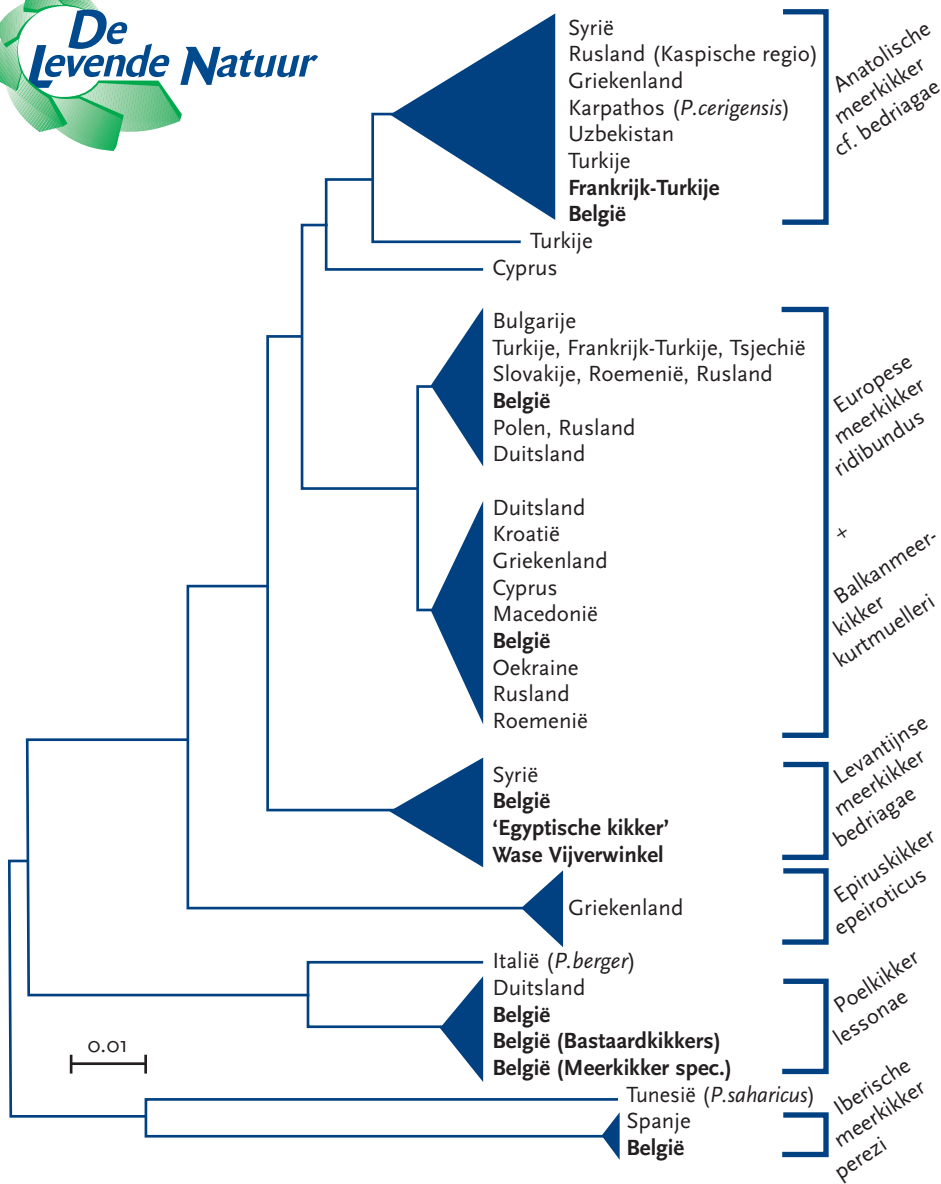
De Levende Natuur

Syrië
Rusland (Kaspische regio)
Griekenland
Karpathos (P.cerigensis)
Uzbekistan
Turkije
**Frankrijk-Turkije**
**België**

Anatolische meerkikker cf. bedriagae

Turkije
Cyprus

Bulgarije
Turkije, Frankrijk-Turkije, Tsjechië
Slovakije, Roemenië, Rusland
**België**
Polen, Rusland
Duitsland

Duitsland
Kroatië
Griekenland
Cyprus
Macedonië
**België**
Oekraine
Rusland
Roemenië

Europese meerkikker ridibundus + Balkanmeerkikker kurtmuelleri

Syrië
**België**
**'Egyptische kikker'**
**Wase Vijverwinkel**

Levantijnse meerkikker bedriagae

Griekenland

Epiruskikker epeiroticus

Italië (P.berger)
Duitsland
**België**
**België (Bastaardkikkers)**
**België (Meerkikker spec.)**

Poelkikker lessonae

0.01

Tunesië (P.saharicus)
Spanje
**België**

Iberische meerkikker perezi